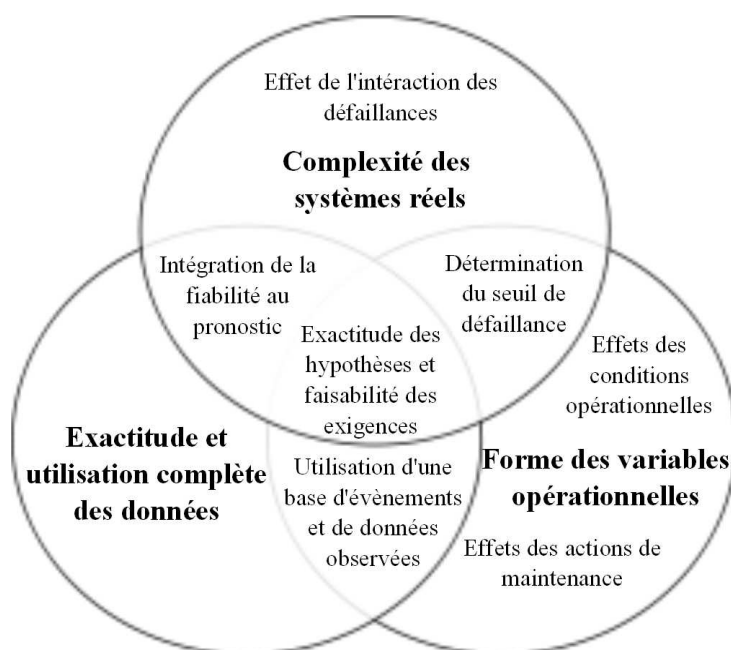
Effet de l'intéraction des défaillances

**Complexité des systèmes réels**

Intégration de la fiabilité au pronostic

Détermination du seuil de défaillance

Exactitude des hypothèses et faisabilité des exigences

Effets des conditions opérationnelles

**Exactitude et utilisation complète des données**

Utilisation d'une base d'évènements et de données observées

**Forme des variables opérationnelles**

Effets des actions de maintenance